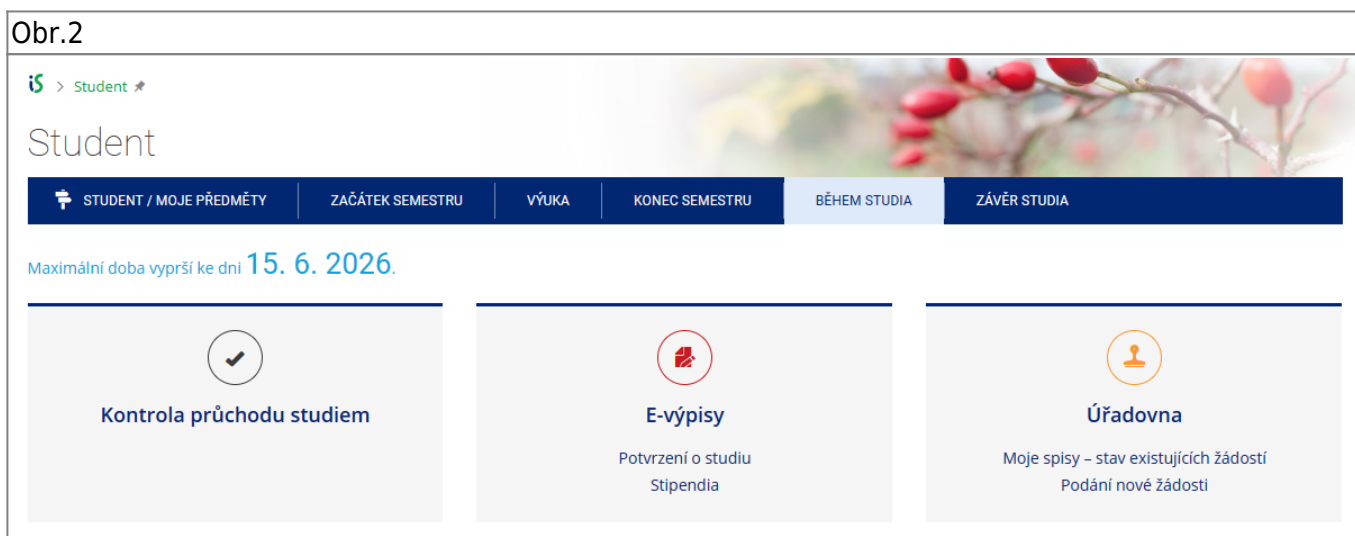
Obr.2

iS > Student

Student

STUDENT / MOJE PŘEDMĚTY | ZAČÁTEK SEMESTRU | VÝUKA | KONEC SEMESTRU | BĚHEM STUDIA | ZÁVĚR STUDIA

Maximální doba vyprší ke dni 15. 6. 2026.

Kontrola průchodu studiem

E-výpisy

Potvrzení o studiu
Stipendia

Úřadovna

Moje spisy – stav existujících žádostí
Podání nové žádosti